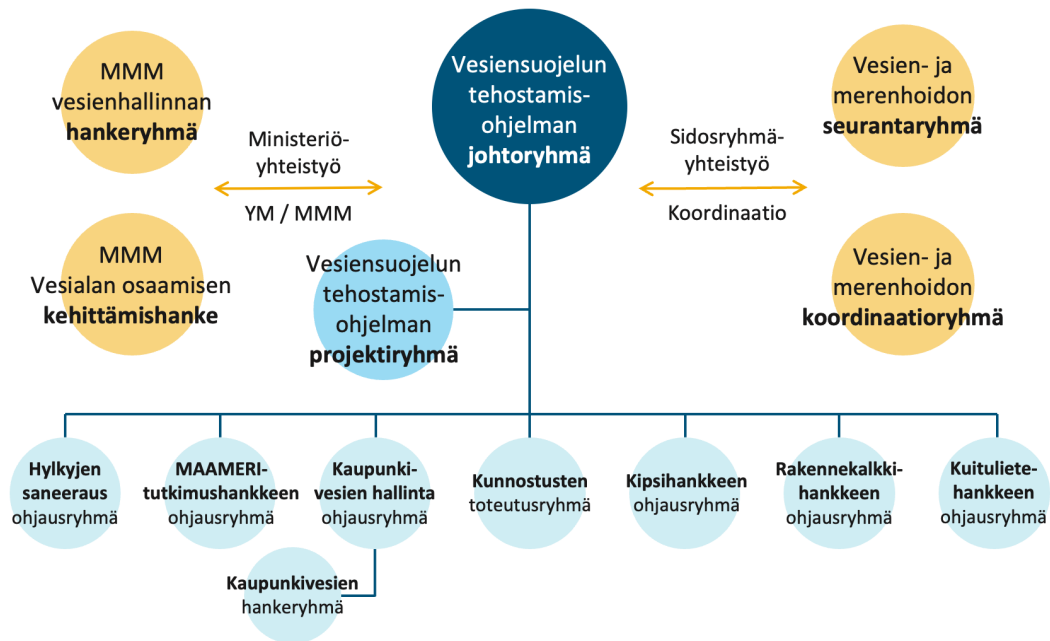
MMM vesienhallinnan **hankeryhmä**

Ministeriö-yhteistyö

YM / MMM

MMM Vesialan osaamisen **kehittämishanke**

Vesiensuojelun tehostamis-ohjelman **johtoryhmä**

Vesiensuojelun tehostamis-ohjelman **projektiryhmä**

Sidosryhmä-yhteistyö

Koordinaatio

Vesien- ja merenhoidon **seurantaryhmä**

Vesien- ja merenhoidon **koordinaatioryhmä**

**Hylkyjen saneeraus** ohjausryhmä

**MAAMERI-tutkimushankkeen** ohjausryhmä

**Kaupunki-vesien hallinta** ohjausryhmä

**Kaupunkivesien** hankeryhmä

**Kunnostusten** toteutusryhmä

**Kipsihankkeen** ohjausryhmä

**Rakennekalkki-hankkeen** ohjausryhmä

**Kuituliete-hankkeen** ohjausryhmä